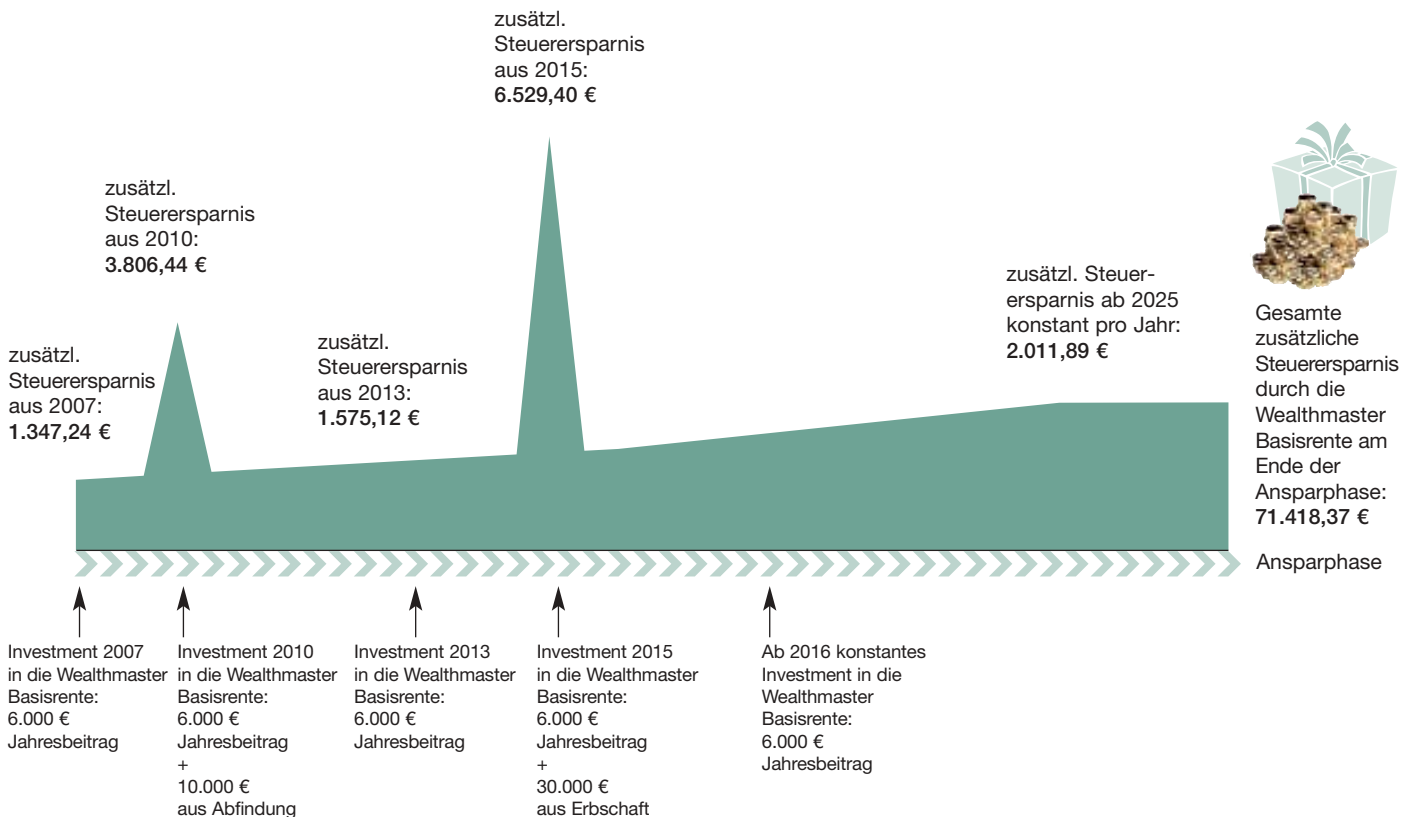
zusätzl. Steuerersparnis aus 2015:
**6.529,40 €**

zusätzl. Steuerersparnis aus 2010:
**3.806,44 €**

zusätzl. Steuerersparnis aus 2007:
**1.347,24 €**

zusätzl. Steuerersparnis aus 2013:
**1.575,12 €**

zusätzl. Steuerersparnis ab 2025 konstant pro Jahr:
**2.011,89 €**

Gesamte zusätzliche Steuerersparnis durch die Wealthmaster Basisrente am Ende der Ansparphase:
**71.418,37 €**

Ansparphase

Investment 2007 in die Wealthmaster Basisrente: 6.000 € Jahresbeitrag

Investment 2010 in die Wealthmaster Basisrente: 6.000 € Jahresbeitrag + 10.000 € aus Abfindung

Investment 2013 in die Wealthmaster Basisrente: 6.000 € Jahresbeitrag

Investment 2015 in die Wealthmaster Basisrente: 6.000 € Jahresbeitrag + 30.000 € aus Erbschaft

Ab 2016 konstantes Investment in die Wealthmaster Basisrente: 6.000 € Jahresbeitrag